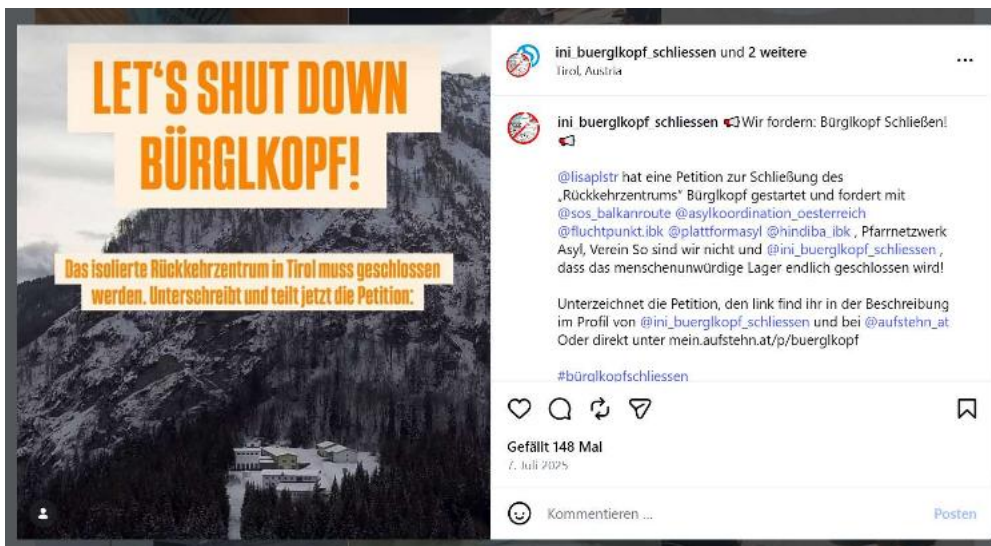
LET'S SHUT DOWN BÜRGLKOPF!

Das isolierte Rückkehrzentrum in Tirol muss geschlossen werden. Unterschreibt und teilt jetzt die Petition:

ini_buerglkopf_schliessen und 2 weitere
Tirol, Austria

...

ini_buerglkopf_schliessen 📢Wir fordern: Bürglkopf Schließen! 📢

@lisaplstr hat eine Petition zur Schließung des „Rückkehrzentrums" Bürglkopf gestartet und fordert mit @sos_balkanroute @asylkoordination_oesterreich @fluchtpunkt.ibk @plattformasyl @hindiba_ibk , Pfarrnetzwerk Asyl, Verein So sind wir nicht und @ini_buerglkopf_schliessen , dass das menschenunwürdige Lager endlich geschlossen wird!

Unterzeichnet die Petition, den link find ihr in der Beschreibung im Profil von @ini_buerglkopf_schliessen und bei @aufstehn_at Oder direkt unter mein.aufstehn.at/p/buerglkopf

#bürglkopfschliessen

Gefällt 148 Mal
7. Juli 2025

Kommentieren ...

Posten